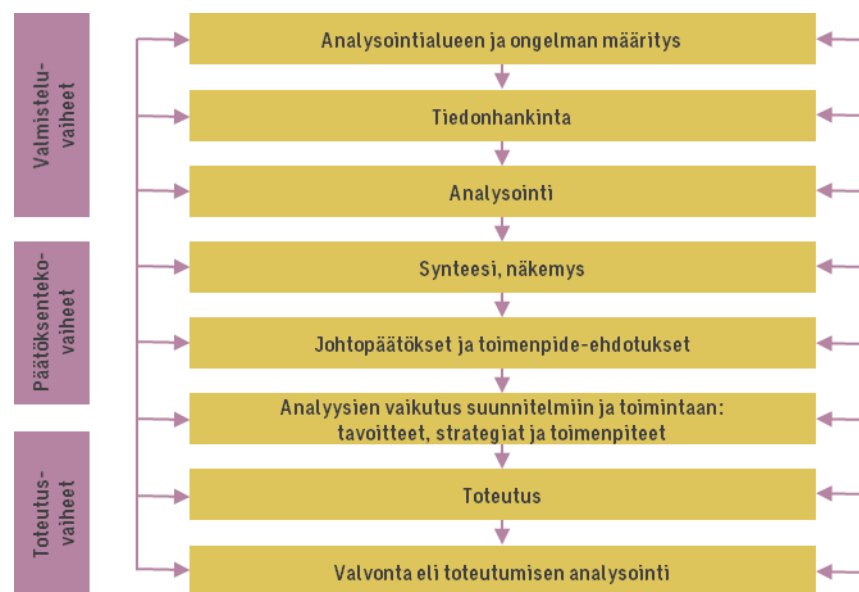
Valmistelu-vaiheet

Päätöksenteko-vaiheet

Toteutus-vaiheet

Analysointialueen ja ongelman määritys

Tiedonhankinta

Analysointi

Synteesi, näkemys

Johtopäätökset ja toimenpide-ehdotukset

Analyysien vaikutus suunnitelmiin ja toimintaan: tavoitteet, strategiat ja toimenpiteet

Toteutus

Valvonta eli toteutumisen analysointi